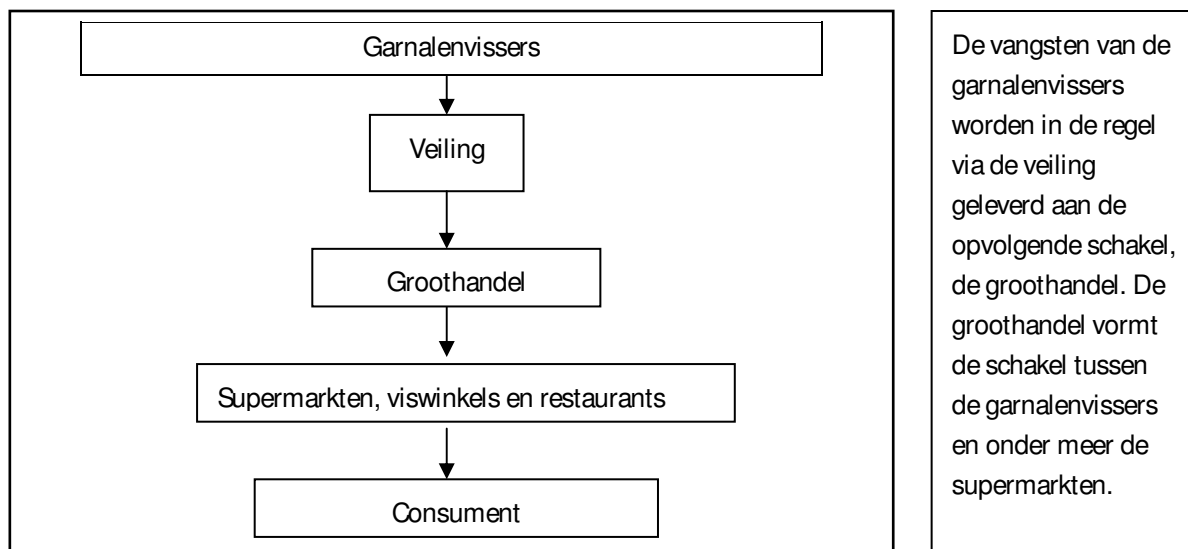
Garnalenvissers

Veiling

Groothandel

Supermarkten, viswinkels en restaurants

Consument

De vangsten van de garnalenvissers worden in de regel via de veiling geleverd aan de opvolgende schakel, de groothandel. De groothandel vormt de schakel tussen de garnalenvissers en onder meer de supermarkten.